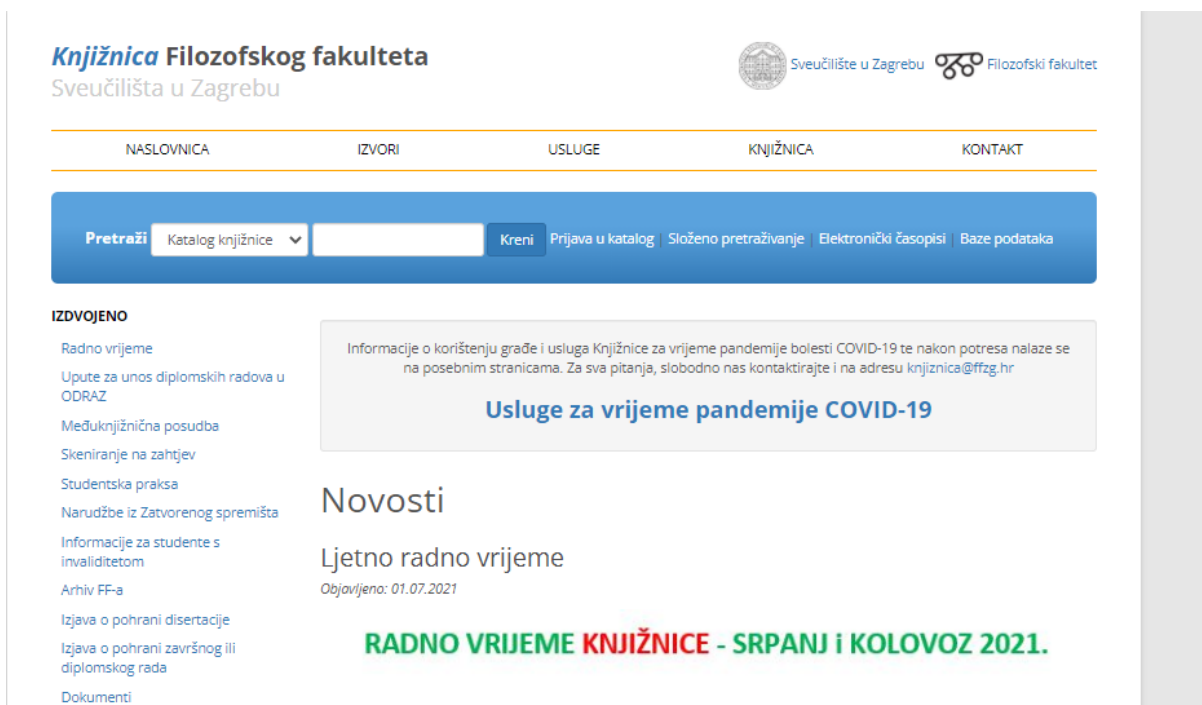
Knjižnica Filozofskog fakulteta
Sveučilišta u Zagrebu

Sveučilište u Zagrebu Filozofski fakultet

NASLOVNICA IZVORI USLUGE KNJIŽNICA KONTAKT

Pretraži Katalog knjižnice Kreni Prijava u katalog | Složeno pretraživanje | Elektronički časopisi | Baze podataka

IZDVOJENO

Radno vrijeme
Upute za unos diplomskih radova u ODRAZ
Međuknjižnična posudba
Skeniranje na zahtjev
Studentska praksa
Narudžbe iz Zatvorenog spremišta
Informacije za studente s invaliditetom
Arhiv FF-a
Izjava o pohrani disertacije
Izjava o pohrani završnog ili diplomskog rada
Dokumenti

Informacije o korištenju građe i usluga Knjižnice za vrijeme pandemije bolesti COVID-19 te nakon potresa nalaze se na posebnim stranicama. Za sva pitanja, slobodno nas kontaktirajte i na adresu knjiznica@ffzg.hr

Usluge za vrijeme pandemije COVID-19

Novosti

Ljetno radno vrijeme

Objavljeno: 01.07.2021

RADNO VRIJEME KNJIŽNICE - SRPANJ i KOLOVOZ 2021.